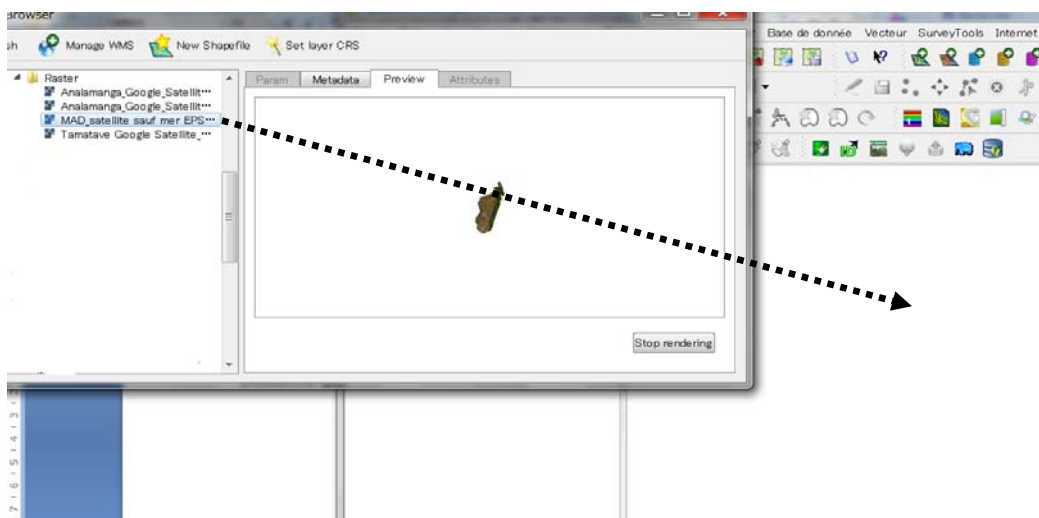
Browser

sh Manage WMS New Shapefile Set layer CRS

Raster
Analamanga_Google_Satellit...
Analamanga_Google_Satellit...
MAD_satellite sauf mer EPS...
Tamatave Google Satellite_...

Param Metadata Preview Attributes

Stop rendering

Base de donnée Vecteur SurveyTools Internet